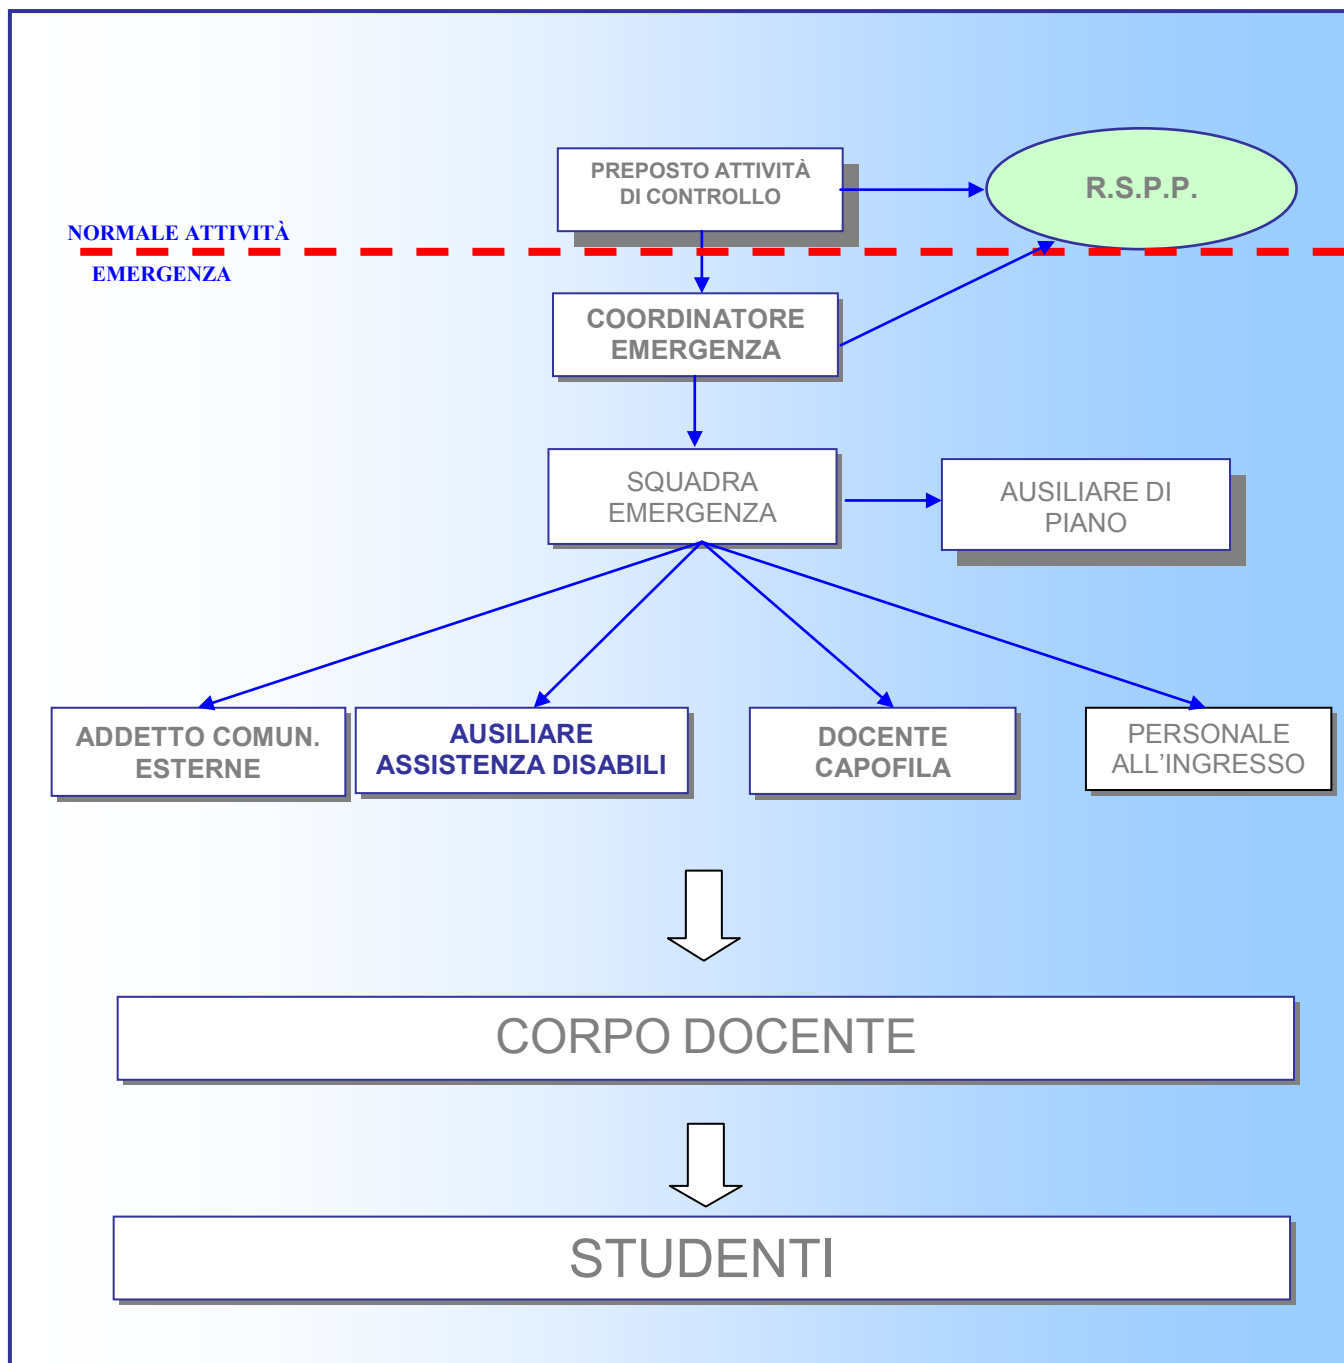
PREPOSTO ATTIVITÀ DI CONTROLLO

R.S.P.P.

NORMALE ATTIVITÀ

EMERGENZA

COORDINATORE EMERGENZA

SQUADRA EMERGENZA

AUSILIARE DI PIANO

ADDETTO COMUN. ESTERNE

AUSILIARE ASSISTENZA DISABILI

DOCENTE CAPOFILA

PERSONALE ALL'INGRESSO

CORPO DOCENTE

STUDENTI